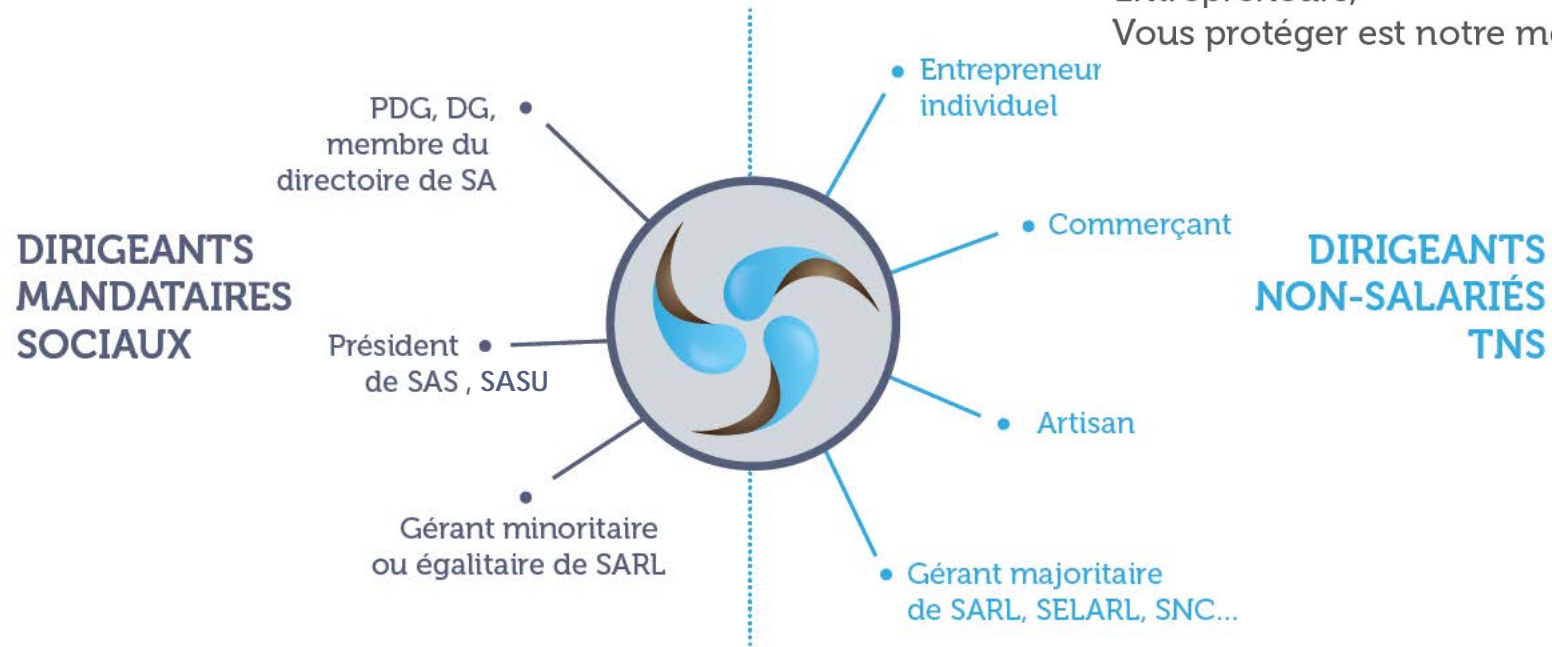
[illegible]
Vous protéger est notre m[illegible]

PDG, DG, membre du directoire de SA

DIRIGEANTS MANDATAIRES SOCIAUX

Président de SAS , SASU

Gérant minoritaire ou égalitaire de SARL

Entrepreneur individuel

Commerçant

DIRIGEANTS NON-SALARIÉS TNS

Artisan

Gérant majoritaire de SARL, SELARL, SNC...